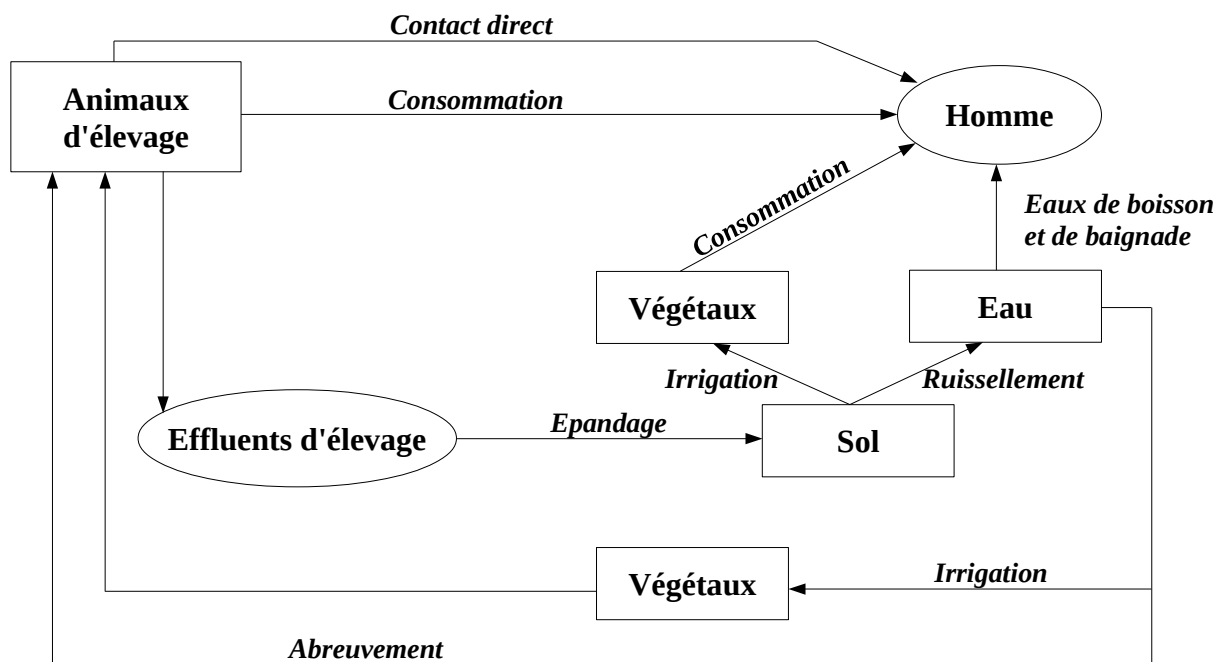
Contact direct

Animaux d'élevage

Consommation

Homme

Consommation

Eaux de boisson et de baignade

Végétaux

Eau

Irrigation

Ruissellement

Effluents d'élevage

Epandage

Sol

Végétaux

Irrigation

Abreuvement